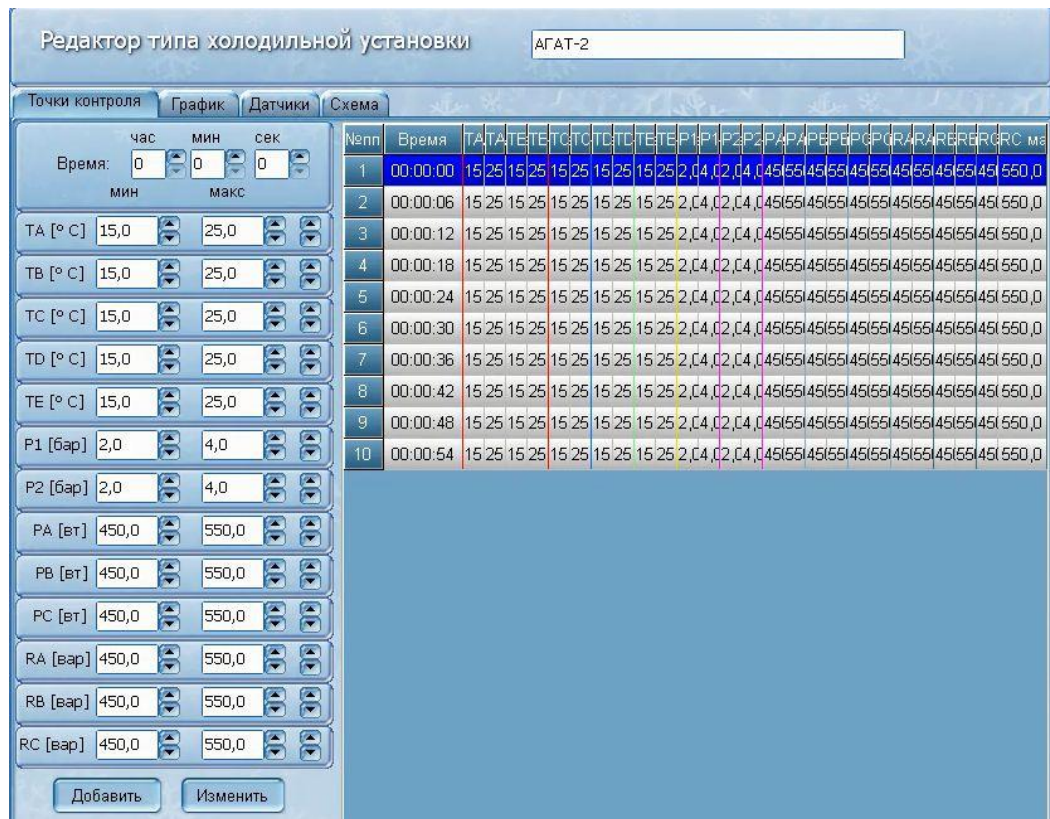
Редактор типа холодильной установки

АГАТ-2

Точки контроля | График | Датчики | Схема

час мин сек
Время: 0 0 0
мин макс

TA [° C] 15,0 25,0
TB [° C] 15,0 25,0
TC [° C] 15,0 25,0
TD [° C] 15,0 25,0
TE [° C] 15,0 25,0
P1 [бар] 2,0 4,0
P2 [бар] 2,0 4,0
PA [вт] 450,0 550,0
PB [вт] 450,0 550,0
PC [вт] 450,0 550,0
RA [вар] 450,0 550,0
RB [вар] 450,0 550,0
RC [вар] 450,0 550,0

Добавить
Изменить

| №пп | Время | TA | TA | TE | TE | TC | TC | TD | TD | TE | TE | P1 | P1 | P2 | P2 | PA | PA | PE | PE | PC | PC | RA | RA | RE | RE | RC | RC ма |
|---|---|---|---|---|---|---|---|---|---|---|---|---|---|---|---|---|---|---|---|---|---|---|---|---|---|---|---|
| 1 | 00:00:00 | 15 | 25 | 15 | 25 | 15 | 25 | 15 | 25 | 15 | 25 | 2,0 | 4,0 | 2,0 | 4,0 | 45 | 55 | 45 | 55 | 45 | 55 | 45 | 55 | 45 | 55 | 45 | 550,0 |
| 2 | 00:00:06 | 15 | 25 | 15 | 25 | 15 | 25 | 15 | 25 | 15 | 25 | 2,0 | 4,0 | 2,0 | 4,0 | 45 | 55 | 45 | 55 | 45 | 55 | 45 | 55 | 45 | 55 | 45 | 550,0 |
| 3 | 00:00:12 | 15 | 25 | 15 | 25 | 15 | 25 | 15 | 25 | 15 | 25 | 2,0 | 4,0 | 2,0 | 4,0 | 45 | 55 | 45 | 55 | 45 | 55 | 45 | 55 | 45 | 55 | 45 | 550,0 |
| 4 | 00:00:18 | 15 | 25 | 15 | 25 | 15 | 25 | 15 | 25 | 15 | 25 | 2,0 | 4,0 | 2,0 | 4,0 | 45 | 55 | 45 | 55 | 45 | 55 | 45 | 55 | 45 | 55 | 45 | 550,0 |
| 5 | 00:00:24 | 15 | 25 | 15 | 25 | 15 | 25 | 15 | 25 | 15 | 25 | 2,0 | 4,0 | 2,0 | 4,0 | 45 | 55 | 45 | 55 | 45 | 55 | 45 | 55 | 45 | 55 | 45 | 550,0 |
| 6 | 00:00:30 | 15 | 25 | 15 | 25 | 15 | 25 | 15 | 25 | 15 | 25 | 2,0 | 4,0 | 2,0 | 4,0 | 45 | 55 | 45 | 55 | 45 | 55 | 45 | 55 | 45 | 55 | 45 | 550,0 |
| 7 | 00:00:36 | 15 | 25 | 15 | 25 | 15 | 25 | 15 | 25 | 15 | 25 | 2,0 | 4,0 | 2,0 | 4,0 | 45 | 55 | 45 | 55 | 45 | 55 | 45 | 55 | 45 | 55 | 45 | 550,0 |
| 8 | 00:00:42 | 15 | 25 | 15 | 25 | 15 | 25 | 15 | 25 | 15 | 25 | 2,0 | 4,0 | 2,0 | 4,0 | 45 | 55 | 45 | 55 | 45 | 55 | 45 | 55 | 45 | 55 | 45 | 550,0 |
| 9 | 00:00:48 | 15 | 25 | 15 | 25 | 15 | 25 | 15 | 25 | 15 | 25 | 2,0 | 4,0 | 2,0 | 4,0 | 45 | 55 | 45 | 55 | 45 | 55 | 45 | 55 | 45 | 55 | 45 | 550,0 |
| 10 | 00:00:54 | 15 | 25 | 15 | 25 | 15 | 25 | 15 | 25 | 15 | 25 | 2,0 | 4,0 | 2,0 | 4,0 | 45 | 55 | 45 | 55 | 45 | 55 | 45 | 55 | 45 | 55 | 45 | 550,0 |